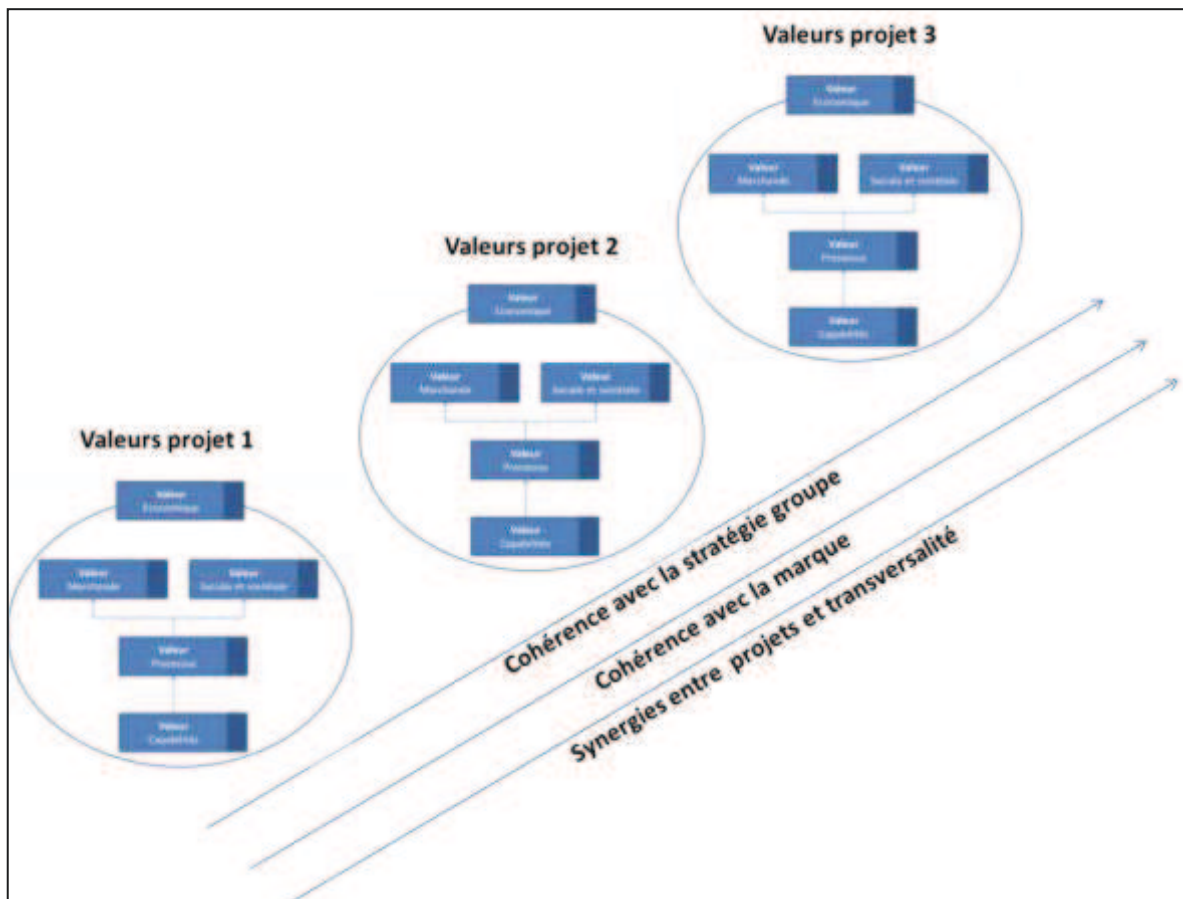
Valeurs projet 3

Valeur
Economique

Valeur
Marchande

Valeur
Sociale et sociétale

Valeur
Processus

Valeur
Capabilités

Valeurs projet 2

Valeur
Economique

Valeur
Marchande

Valeur
Sociale et sociétale

Valeur
Processus

Valeur
Capabilités

Valeurs projet 1

Valeur
Economique

Valeur
Marchande

Valeur
Sociale et sociétale

Valeur
Processus

Valeur
Capabilités

Cohérence avec la stratégie groupe

Cohérence avec la marque

Synergies entre projets et transversalité